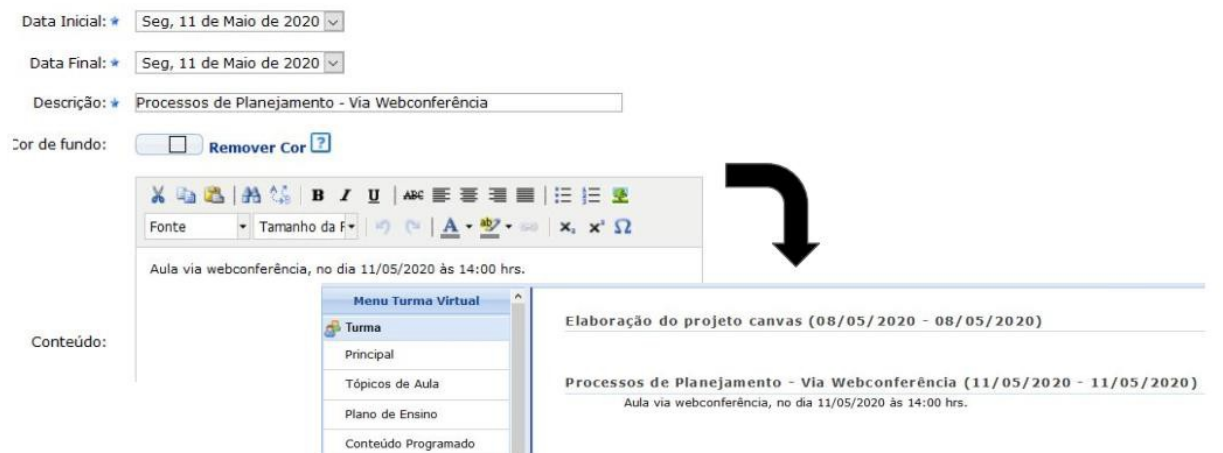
Data Inicial: * Seg, 11 de Maio de 2020

Data Final: * Seg, 11 de Maio de 2020

Descrição: * Processos de Planejamento - Via Webconferência

Cor de fundo: Remover Cor ?

B I U

Fonte Tamanho da F

Aula via webconferência, no dia 11/05/2020 às 14:00 hrs.

Conteúdo:

Menu Turma Virtual

Turma

Principal

Tópicos de Aula

Plano de Ensino

Conteúdo Programado

Elaboração do projeto canvas (08/05/2020 - 08/05/2020)

Processos de Planejamento - Via Webconferência (11/05/2020 - 11/05/2020)

Aula via webconferência, no dia 11/05/2020 às 14:00 hrs.